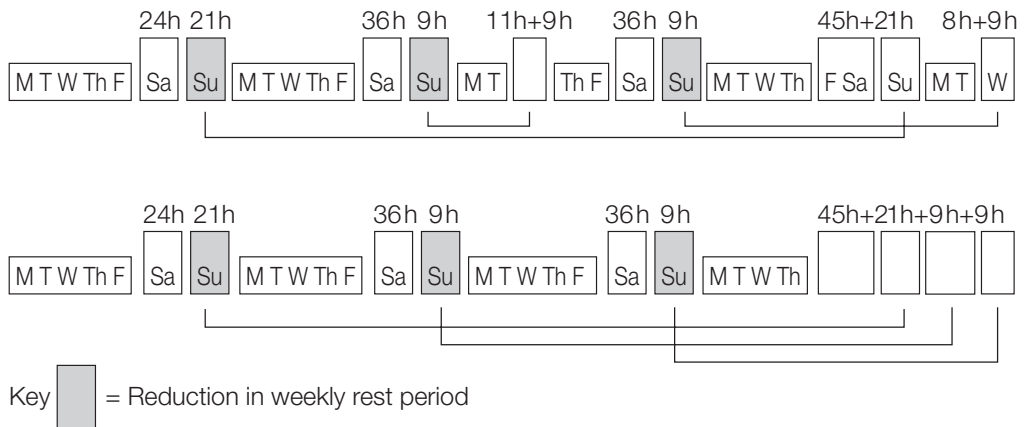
24h 21h 36h 9h 11h+9h 36h 9h 45h+21h 8h+9h

M T W Th F Sa Su M T W Th F Sa Su M T Th F Sa Su M T W Th F Sa Su M T W

24h 21h 36h 9h 36h 9h 45h+21h+9h+9h

M T W Th F Sa Su M T W Th F Sa Su M T W Th F Sa Su M T W Th

Key = Reduction in weekly rest period